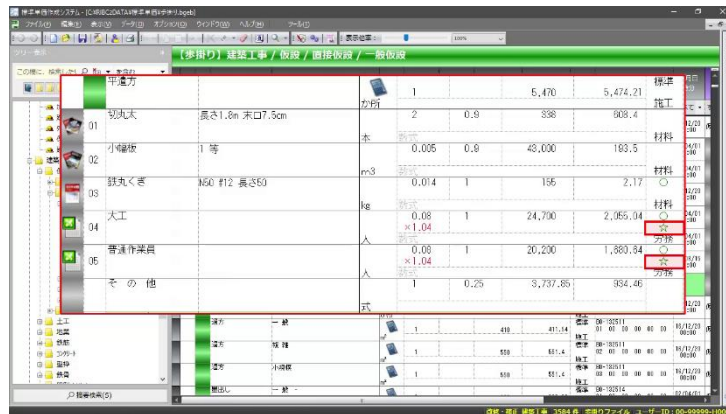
標準単価作成システム - [C:¥RIBC¥DATA¥標準単価作成.bgeb]
ファイル(F) 編集(E) 表示(V) データ(D) オプション(O) ウィンドウ(W) ヘルプ(H) ツール(T)
表示倍率 100%
ツリー表示
この階に 検索(S)
【歩掛り】建築工事 / 仮設 / 直接仮設 / 一般仮設

| | | | | | | | | |
|---|---|---|---|---|---|---|---|---|
| | 平遣方 | | か所 | 1 | | 5,470 | 5,474.21 | 標準 施工 |
| 01 | 切丸太 | 長さ1.8m 末口7.5cm | 本 | 2 数式 | 0.9 | 338 | 608.4 | 材料 |
| 02 | 小幅板 | 1 等 | m3 | 0.005 数式 | 0.9 | 43,000 | 193.5 | 材料 |
| 03 | 鉄丸くぎ | N50 #12 長さ50 | kg | 0.014 数式 | 1 | 155 | 2.17 | ○ 材料 |
| 04 | 大工 | | 人 | 0.08 ×1.04 | 1 | 24,700 | 2,055.04 | ○ ☆ 労務 |
| 05 | 普通作業員 | | 人 | 0.08 ×1.04 数式 | 1 | 20,200 | 1,680.64 | ○ ☆ 労務 |
| | そ の 他 | | 式 | 1 | 0.25 | 3,737.85 | 934.46 | |

土工
地業
鉄筋
コンクリート
型枠
鉄骨

| | | | | | | |
|---|---|---|---|---|---|---|
| 遣方 | 一 般 | 1 | 410 | 411.14 | 標準 施工 BH-132511 01 00 00 00 00 00 | 16/12/23 00:00 |
| 遣方 | 簡 略 | 1 | 550 | 551.4 | 標準 施工 BH-132511 02 00 00 00 00 00 | 16/12/23 00:00 |
| 遣方 | 小規模 | 1 | 550 | 551.4 | 標準 施工 BH-132511 03 00 00 00 00 00 | 16/12/23 00:00 |
| 墨出し | 一 般 | | | | 標準 BH-132514 | |

歩掛検索(S)
建築・標準 建築工事 3584 件 歩掛りファイル ユーザーID：06-99999-100